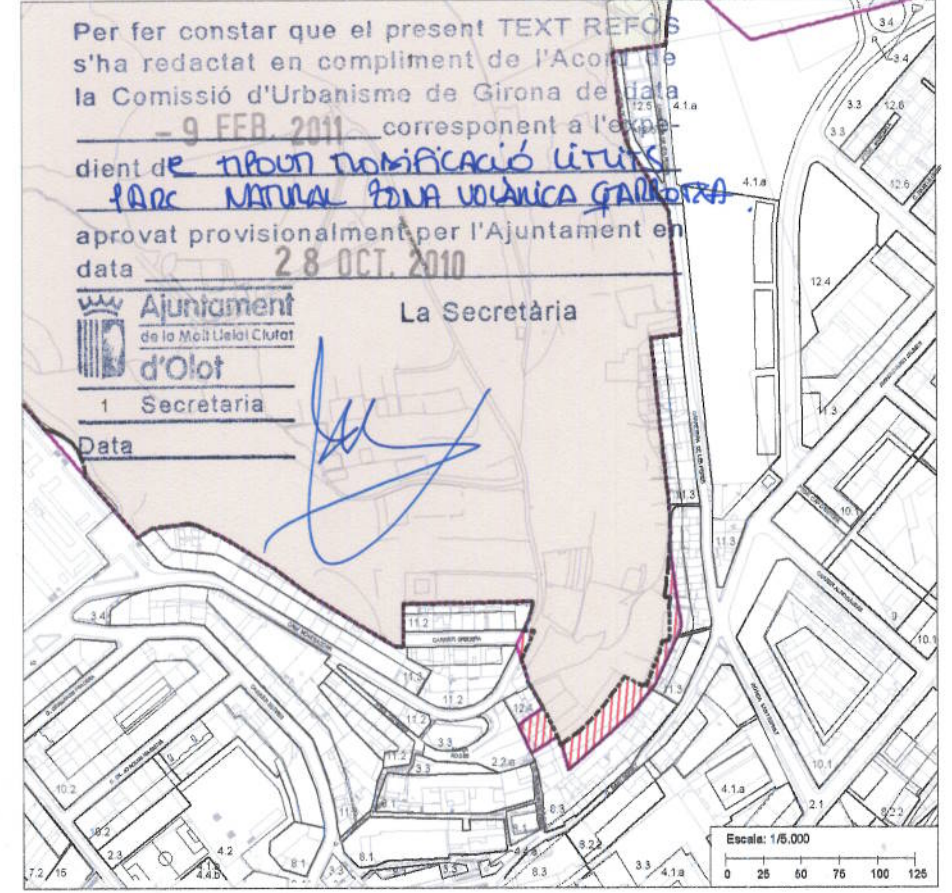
Per fer constar que el present TEXT REFÓS s'ha redactat en compliment de l'Acord de la Comissió d'Urbanisme de Girona de data - 9 FEB. 2011 corresponent a l'expedient de TEXT REFÓS MODIFICACIÓ LÍMITS PARC NATURAL ZONA VOLCÀNICA GARROTXA. aprovat provisionalment per l'Ajuntament en data 28 OCT. 2010

Ajuntament de la Molt Lleial Ciutat d'Olot
1 Secretaria
Data

La Secretària

3.4
3.4
12.5
4.1.a
3.3
12.6
3.3
12.6
4.1.a
12.4
11.3
11.3
11.3
10
9
10.1
11.2
11.3
11.2
11.2
12.4
11.3
3.4
11.2
3.3
3.3
2.2.a
10.2
10.2
2.3
4.2
4.1.a
4.4.b
8.1
8.1
11.3
8.3
8.1
3.3
4.4.b
8.3
3.2.a
3.3
4.1.a
10.1
4.1.a
2.1
8.2.2
7.2
15

Escala: 1/5.000
0 25 50 75 100 125